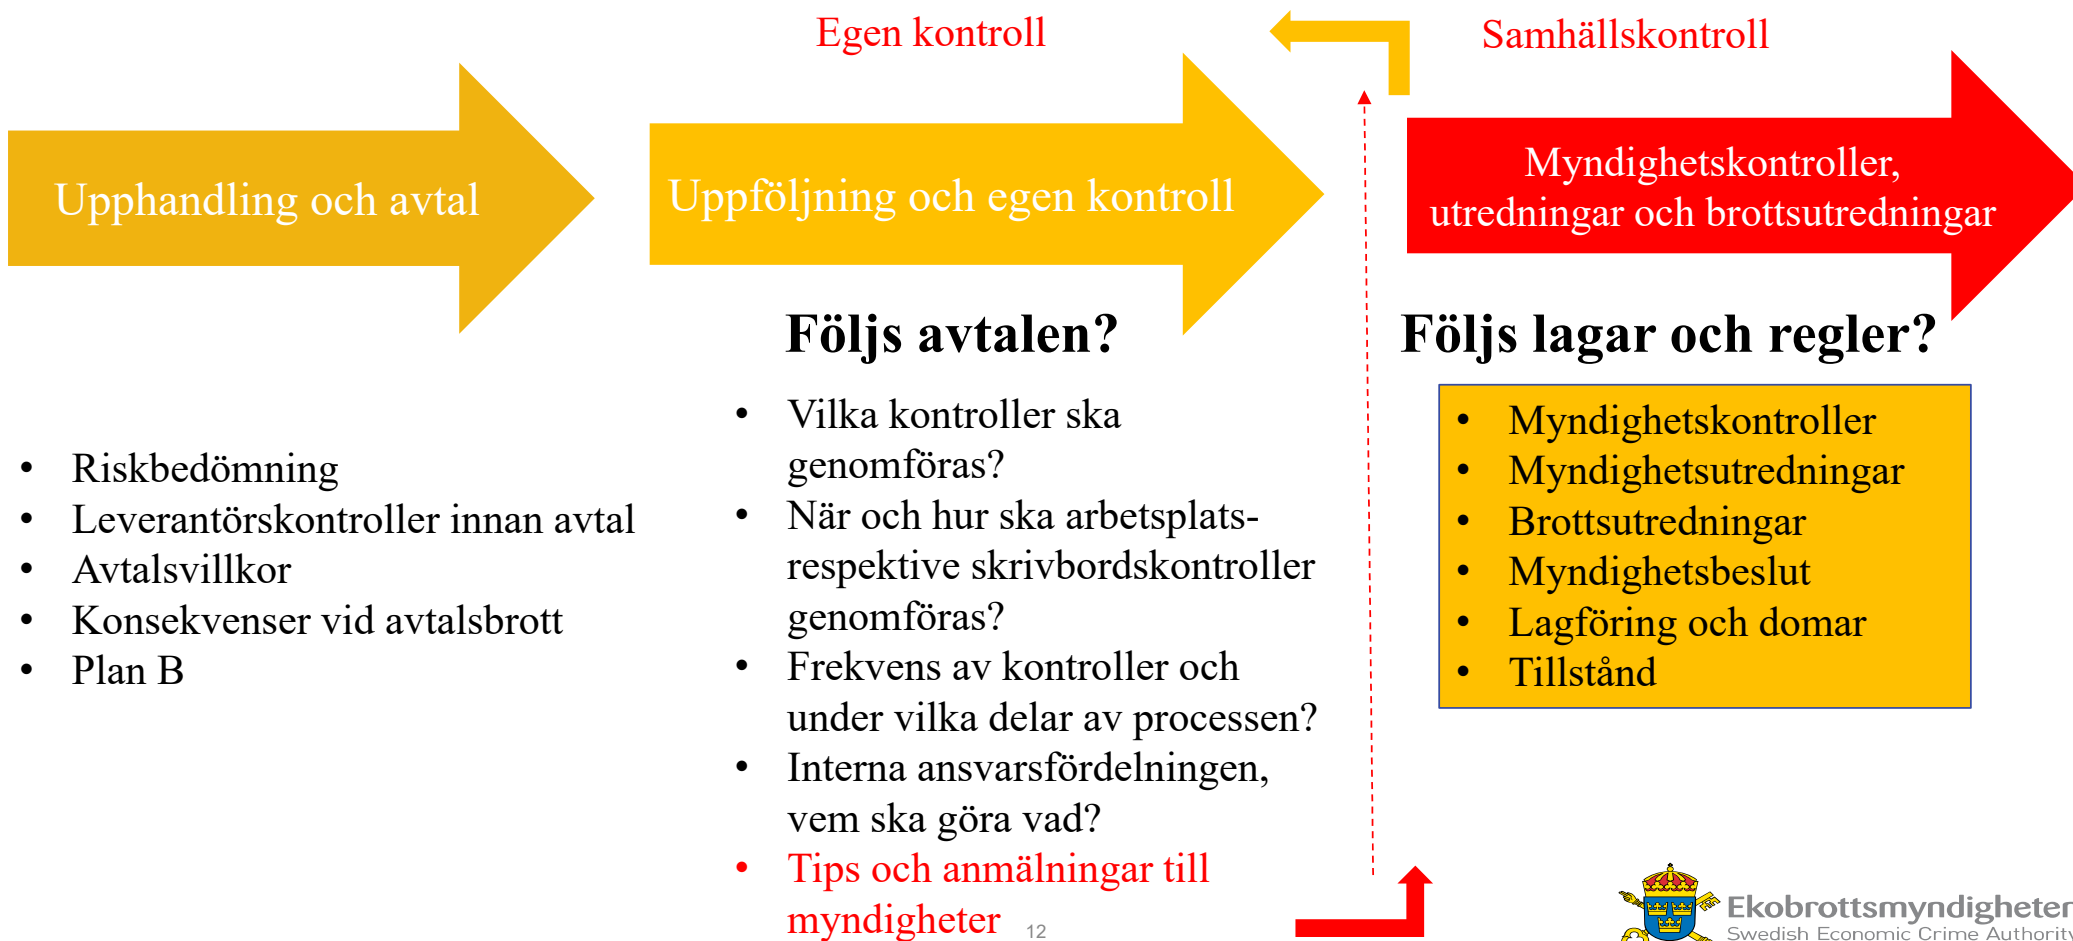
Egen kontroll

Samhällskontroll

Upphandling och avtal

Uppföljning och egen kontroll

Myndighetskontroller, utredningar och brottsutredningar

Följs avtalen?

Följs lagar och regler?

- Riskbedömning
- Leverantörskontroller innan avtal
- Avtalsvillkor
- Konsekvenser vid avtalsbrott
- Plan B

- Vilka kontroller ska genomföras?
- När och hur ska arbetsplats- respektive skrivbordskontroller genomföras?
- Frekvens av kontroller och under vilka delar av processen?
- Interna ansvarsfördelningen, vem ska göra vad?
- Tips och anmälningar till myndigheter

12

- Myndighetskontroller
- Myndighetsutredningar
- Brottsutredningar
- Myndighetsbeslut
- Lagföring och domar
- Tillstånd

Ekobrottsmyndigheten
Swedish Economic Crime Authority